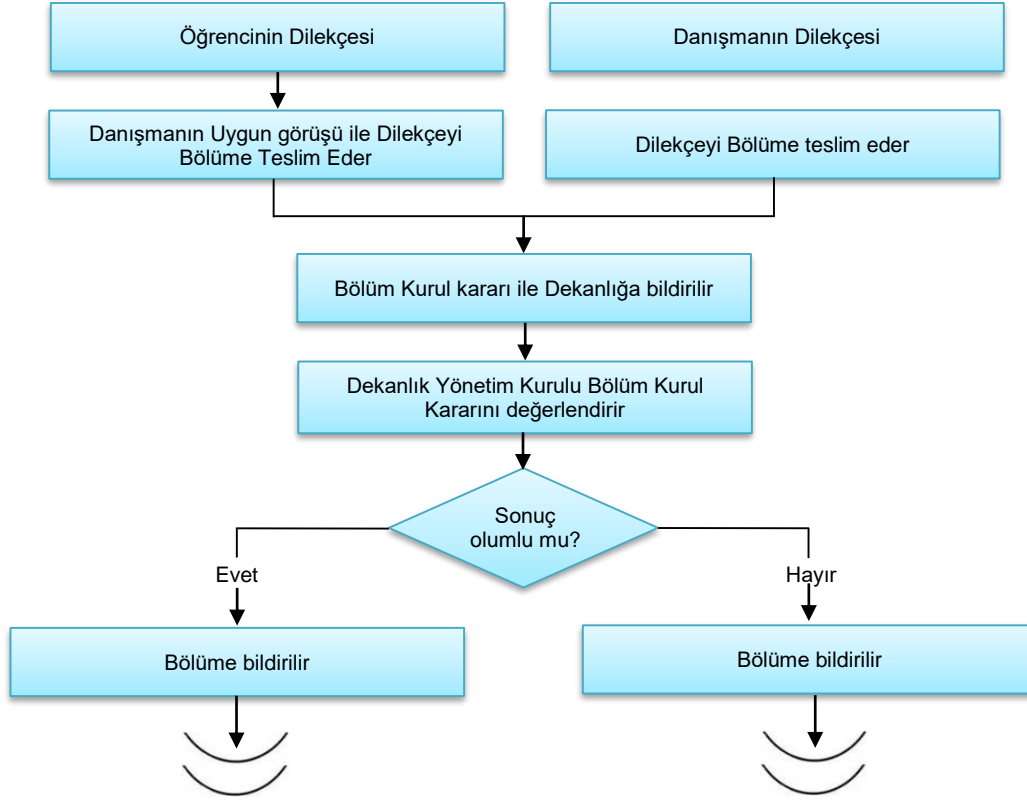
Öğrencinin Dilekçesi

Danışmanın Dilekçesi

Danışmanın Uygun görüşü ile Dilekçeyi Bölüme Teslim Eder

Dilekçeyi Bölüme teslim eder

Bölüm Kurul kararı ile Dekanlığa bildirilir

Dekanlık Yönetim Kurulu Bölüm Kurul Kararını değerlendirir

Sonuç olumlu mu?

Evet

Hayır

Bölüme bildirilir

Bölüme bildirilir